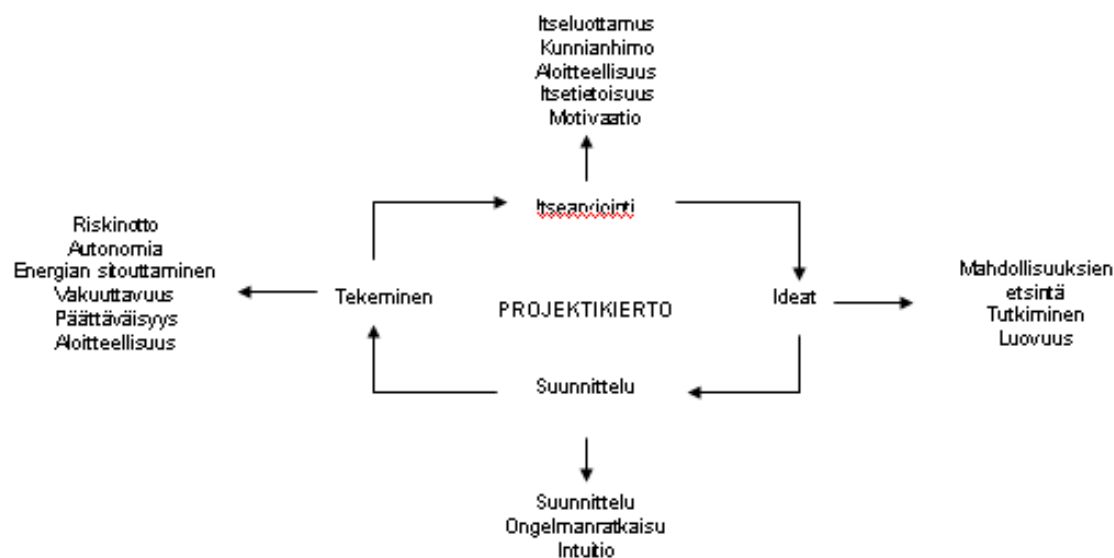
Itseluottamus
Kunnianhimo
Aloitteellisuus
Itsetietoisuus
Motivaatio

Itsearviointi

Riskinotto
Autonomia
Energian sitouttaminen
Vakuuttavuus
Päättäväisyys
Aloitteellisuus

Tekeminen

PROJEKTIKIERTO

Ideat

Mahdollisuuksien etsintä
Tutkiminen
Luovuus

Suunnittelu

Suunnittelu
Ongelmanratkaisu
Intuitio